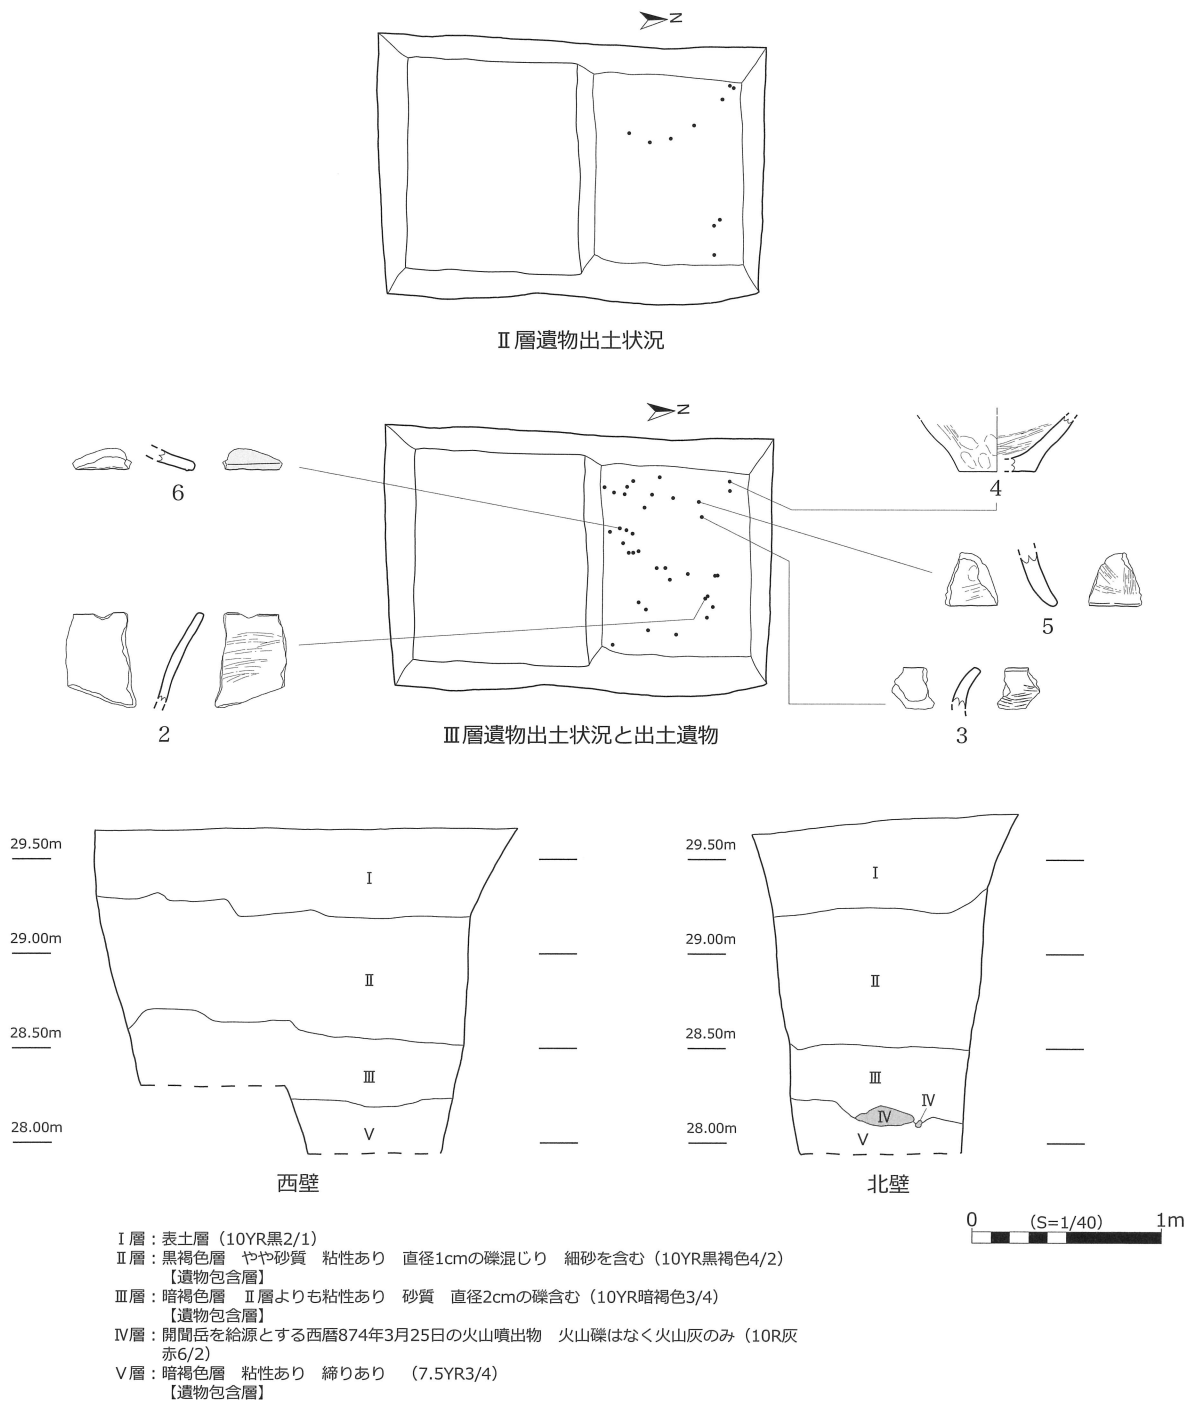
N

Ⅱ層遺物出土状況

N

6

4

5

2

Ⅲ層遺物出土状況と出土遺物

3

29.50m
29.00m
28.50m
28.00m
Ⅰ
Ⅱ
Ⅲ
Ⅴ

西壁

29.50m
29.00m
28.50m
28.00m
Ⅰ
Ⅱ
Ⅲ
Ⅳ
Ⅳ
Ⅴ

北壁

0 (S=1/40) 1m

Ⅰ層：表土層（10YR黒2/1）
Ⅱ層：黒褐色層　やや砂質　粘性あり　直径1cmの礫混じり　細砂を含む（10YR黒褐色4/2）
【遺物包含層】
Ⅲ層：暗褐色層　Ⅱ層よりも粘性あり　砂質　直径2cmの礫含む（10YR暗褐色3/4）
【遺物包含層】
Ⅳ層：開聞岳を給源とする西暦874年3月25日の火山噴出物　火山礫はなく火山灰のみ（10R灰赤6/2）
Ⅴ層：暗褐色層　粘性あり　締りあり　（7.5YR3/4）
【遺物包含層】